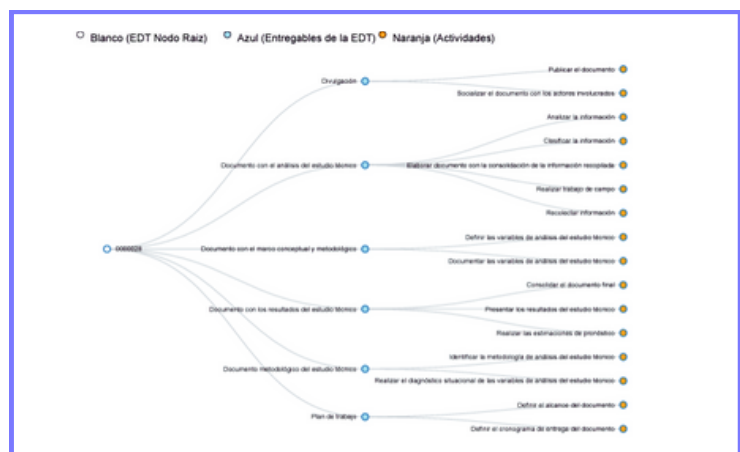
Blanco (EDT Nodo Raiz) Azul (Entregables de la EDT) Naranja (Actividades)

0000028

Divulgación
Publicar el documento
Socializar el documento con los actores involucrados

Documento con el análisis del estudio técnico
Analizar la información
Clasificar la información
Elaborar documento con la consolidación de la información recopilada
Realizar trabajo de campo
Recolectar información

Documento con el marco conceptual y metodológico
Definir las variables de análisis del estudio técnico
Documentar las variables de análisis del estudio técnico

Documento con los resultados del estudio técnico
Consolidar el documento final
Presentar los resultados del estudio técnico
Realizar las estimaciones de pronóstico

Documento metodológico del estudio técnico
Identificar la metodología de análisis del estudio técnico
Realizar el diagnóstico situacional de las variables de análisis del estudio técnico

Plan de trabajo
Definir el alcance del documento
Definir el cronograma de entrega del documento